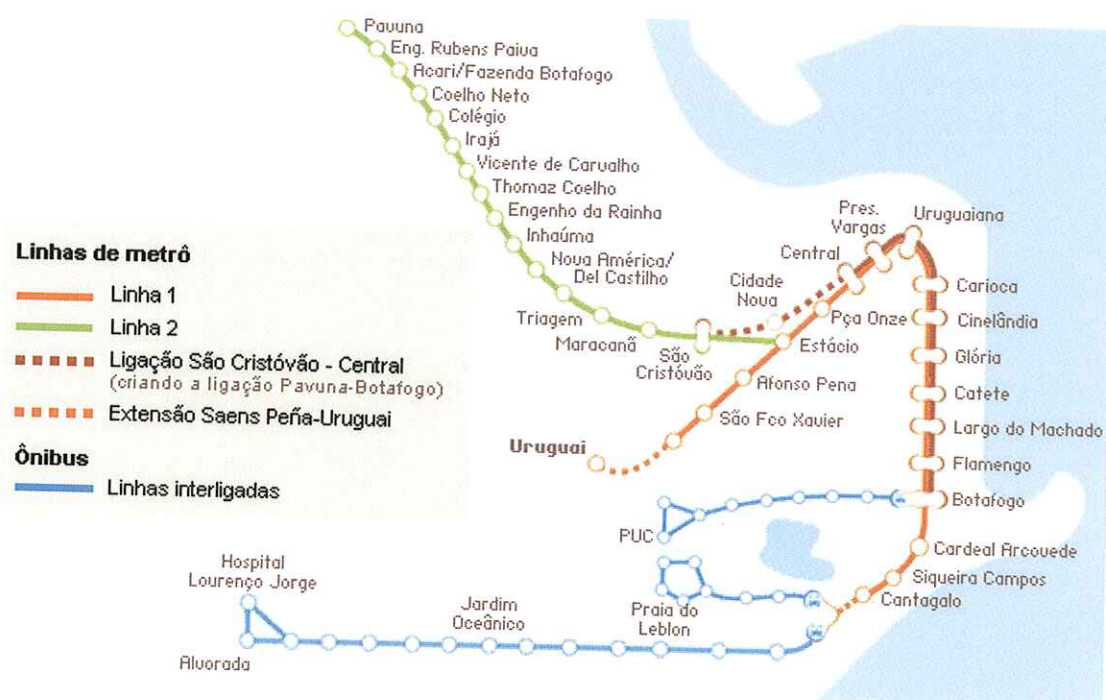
Pavuna
Eng. Rubens Paiva
Acari/Fazenda Botafogo
Coelho Neto
Colégio
Irajá
Vicente de Carvalho
Thomaz Coelho
Engenho da Rainha
Inhaúma
Nova América/ Del Castilho
Triagem
Maracanã
São Cristóvão
Cidade Nova
Central
Pres. Vargas
Uruguaiana
Pça Onze
Estácio
Afonso Pena
São Fco Xavier
Uruguai
Carioca
Cinelândia
Glória
Catete
Largo do Machado
Flamengo
Botafogo
PUC
Cardeal Arcoverde
Siqueira Campos
Cantagalo
Hospital Lourenço Jorge
Jardim Oceânico
Praia do Leblon
Alvorada

Linhas de metrô
Linha 1
Linha 2
Ligação São Cristóvão - Central
(criando a ligação Pavuna-Botafogo)
Extensão Saens Peña-Uruguai
Ônibus
Linhas interligadas